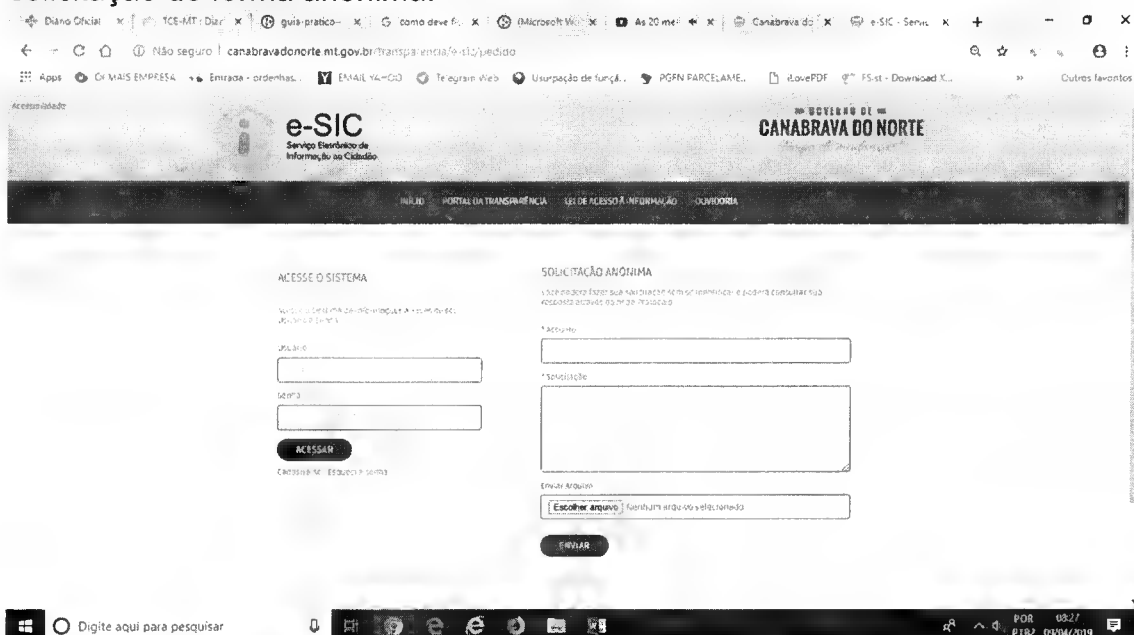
Diario Oficial × | TCE-MT : Diar × | guia-pratico- × | como deve f... × | (Microsoft W... × | As 20 me... × | Canabrava do × | e-SIC - Servi... ×

Não seguro | canabravadonorte.mt.gov.br/transparencia/e-sic/pedido

Apps | OI MAIS EMPRESA | Entrada - ordenhas... | EMAIL YAHOO | Telegram Web | Usurpação de funçã... | PGFN PARCELAME... | iLovePDF | FS-st - Download X... | Outros favoritos

Acessibilidade

e-SIC
Serviço Eletrônico de Informação ao Cidadão

GOVERNO DE
CANABRAVA DO NORTE

INÍCIO | PORTAL DA TRANSPARÊNCIA | LEI DE ACESSO À INFORMAÇÃO | OUVIDORIA

ACESSE O SISTEMA

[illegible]

Usuário

Senha

ACESSAR

Cadastre-se | Esqueci a senha

SOLICITAÇÃO ANÔNIMA

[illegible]

* Assunto

* Solicitação

Enviar Arquivo

Escolher arquivo | Nenhum arquivo selecionado

ENVIAR

Digite aqui para pesquisar

POR PTB2 03:27 03/04/2019